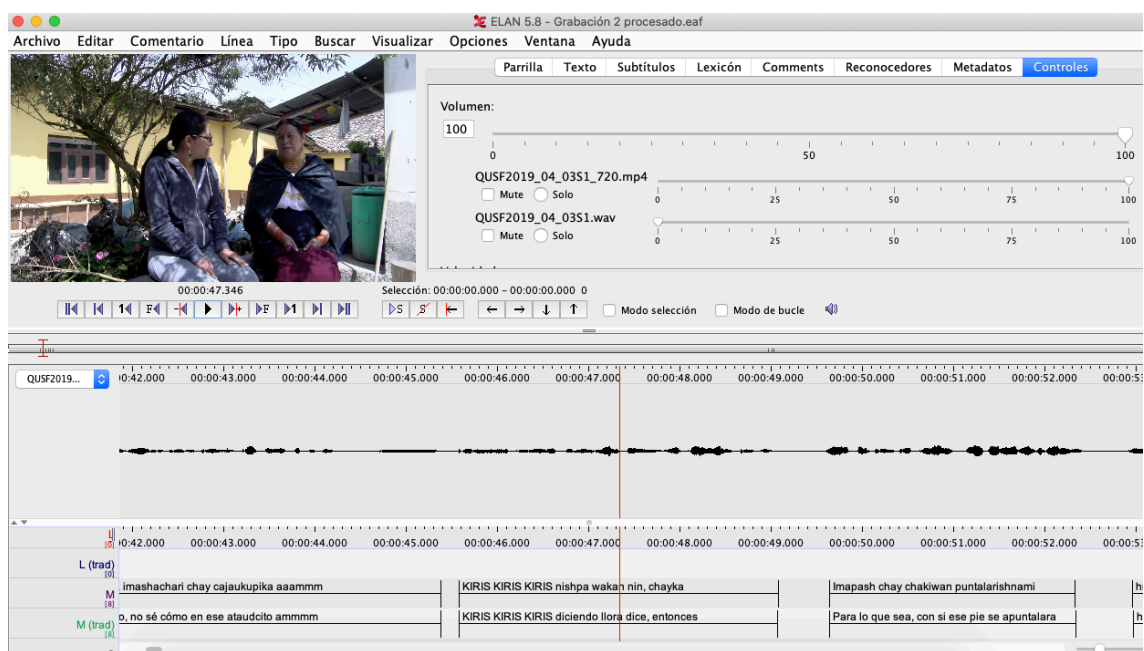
ELAN 5.8 - Grabación 2 procesado.eaf

Archivo Editar Comentario Línea Tipo Buscar Visualizar Opciones Ventana Ayuda

Parrilla Texto Subtítulos Lexicón Comments Reconocedores Metadatos Controles

Volumen:
100
0 50 100

QUSF2019_04_03S1_720.mp4
Mute Solo
0 25 50 75 100

QUSF2019_04_03S1.wav
Mute Solo
0 25 50 75 100

00:00:47.346
Selección: 00:00:00.000 – 00:00:00.000 0

Modo selección Modo de bucle

QUSF2019...
0:42.000 00:00:43.000 00:00:44.000 00:00:45.000 00:00:46.000 00:00:47.000 00:00:48.000 00:00:49.000 00:00:50.000 00:00:51.000 00:00:52.000 00:00:5

L [0]
0:42.000 00:00:43.000 00:00:44.000 00:00:45.000 00:00:46.000 00:00:47.000 00:00:48.000 00:00:49.000 00:00:50.000 00:00:51.000 00:00:52.000 00:00:5

L (trad) [0]

M [8]
imashachari chay cajaukupika aaammm
KIRIS KIRIS KIRIS nishpa wakan nin, chayka
Imapash chay chakiwan puntalarishnami
h

M (trad) [8]
o, no sé cómo en ese ataudcito ammmm
KIRIS KIRIS KIRIS diciendo llora dice, entonces
Para lo que sea, con si ese pie se apuntalara
h